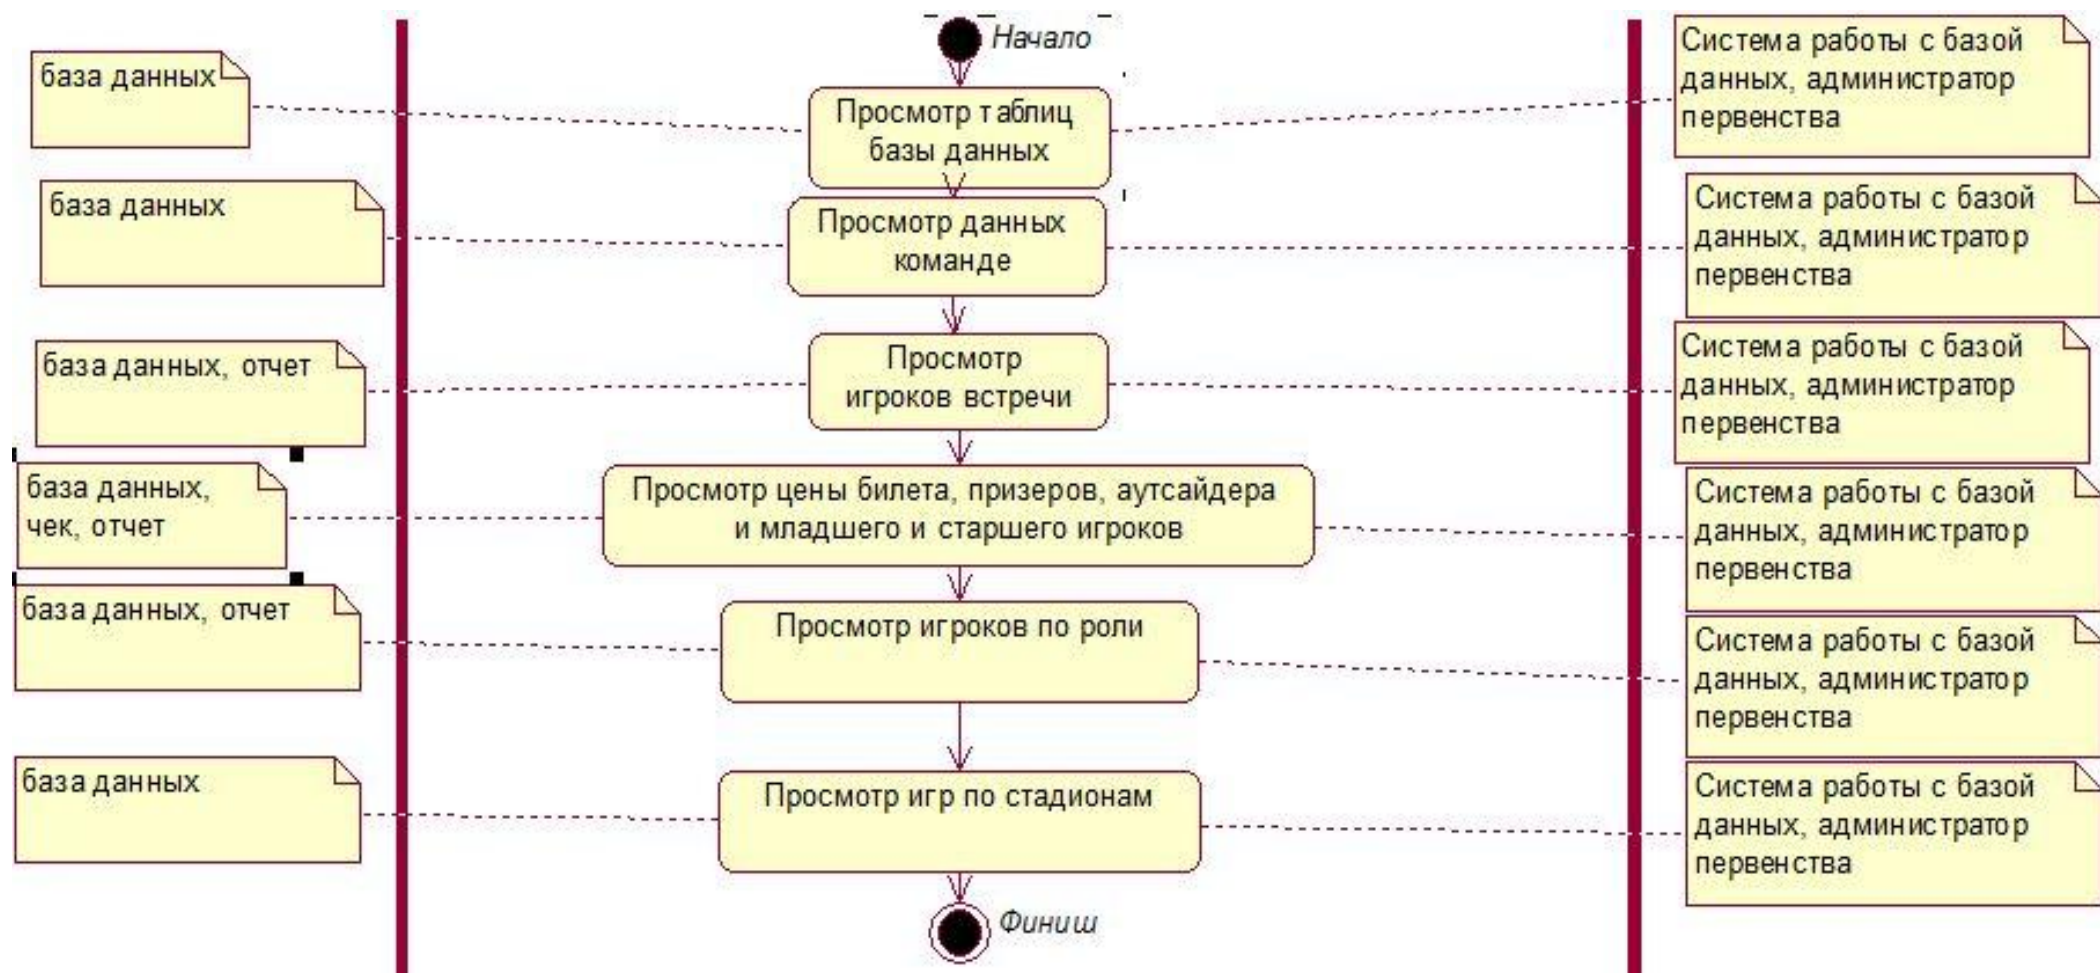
Начало

база данных

Просмотр таблиц базы данных

Система работы с базой данных, администратор первенства

база данных

Просмотр данных команде

Система работы с базой данных, администратор первенства

база данных, отчет

Просмотр игроков встречи

Система работы с базой данных, администратор первенства

база данных, чек, отчет

Просмотр цены билета, призеров, аутсайдера и младшего и старшего игроков

Система работы с базой данных, администратор первенства

база данных, отчет

Просмотр игроков по роли

Система работы с базой данных, администратор первенства

база данных

Просмотр игр по стадионам

Система работы с базой данных, администратор первенства

Финиш